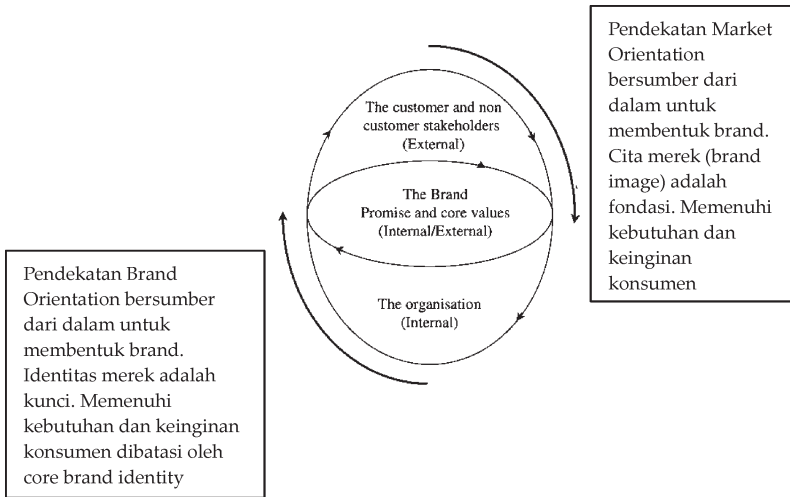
Pendekatan Market Orientation bersumber dari dalam untuk membentuk brand. Cita merek (brand image) adalah fondasi. Memenuhi kebutuhan dan keinginan konsumen

The customer and non customer stakeholders (External)

The Brand Promise and core values (Internal/External)

The organisation (Internal)

Pendekatan Brand Orientation bersumber dari dalam untuk membentuk brand. Identitas merek adalah kunci. Memenuhi kebutuhan dan keinginan konsumen dibatasi oleh core brand identity